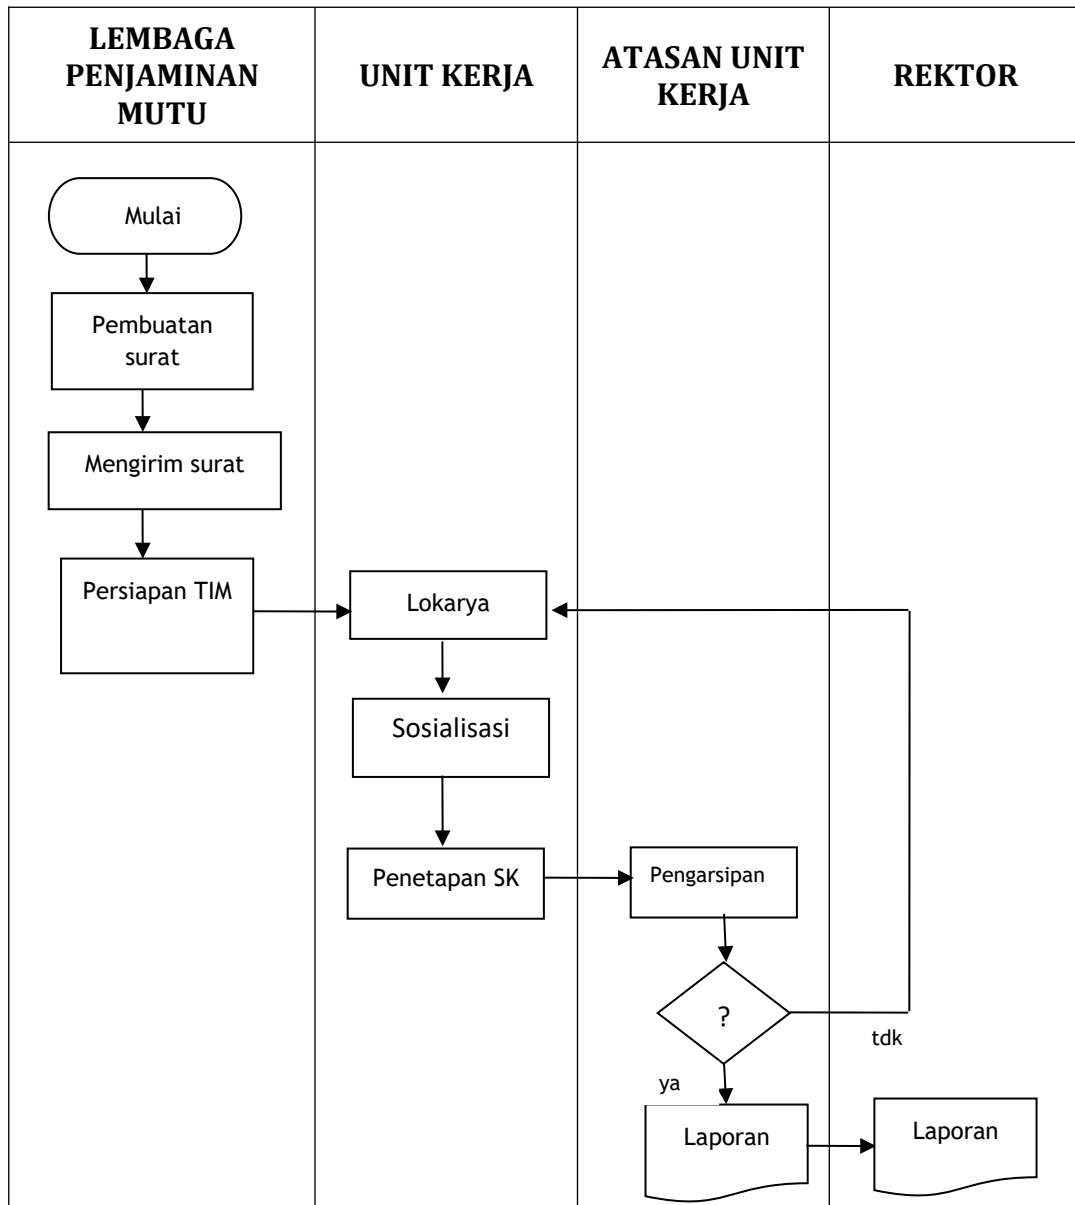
| LEMBAGA PENJAMINAN MUTU | UNIT KERJA | ATASAN UNIT KERJA | REKTOR |
|---|---|---|---|

Mulai

Pembuatan surat

Mengirim surat

Persiapan TIM

Lokarya

Sosialisasi

Penetapan SK

Pengarsipan

?

tdk

ya

Laporan

Laporan